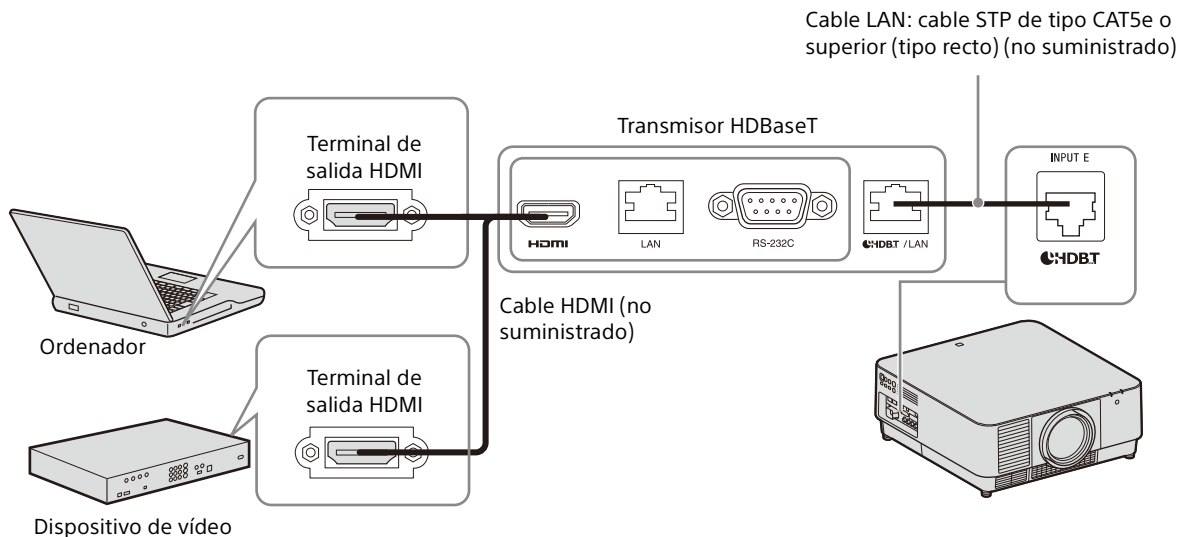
Cable LAN: cable STP de tipo CAT5e o superior (tipo recto) (no suministrado)

Transmisor HDBaseT

Terminal de salida HDMI

HDMI

LAN

RS-232C

HDBT /LAN

INPUT E

HDBT

Cable HDMI (no suministrado)

Ordenador

Terminal de salida HDMI

Dispositivo de vídeo